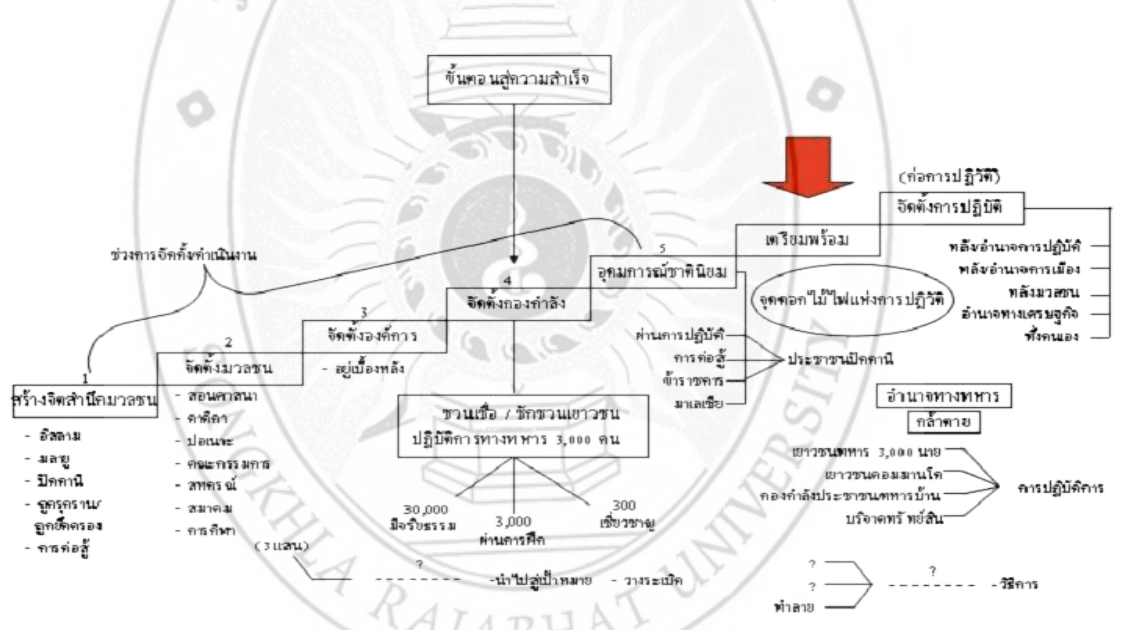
ขั้นตอนสู่ความสำเร็จ

(ก่อการปฏิวัติ)

จัดตั้งการปฏิบัติ

เตรียมพร้อม

5

อุดมการณ์ชาตินิยม

ช่วงการจัดตั้งดำเนินงาน

4

จัดตั้งกองกำลัง

จุดดอกไม้ไฟแห่งการปฏิวัติ

พลังอำนาจการปฏิบัติ
พลังอำนาจการเมือง
พลังมวลชน
อำนาจทางเศรษฐกิจ
พึ่งตนเอง

3

จัดตั้งองค์การ

- อยู่เบื้องหลัง

2

จัดตั้งมวลชน

1

สร้างจิตสำนึกมวลชน

- อิสลาม
- มลายู
- ปัตตานี
- ลูกรุกราน/ ถูกยึดครอง
- การต่อสู้

- สอนศาสนา
- ศตีกา
- ปอเนาะ
- คณะกรรมการ
- สหกรณ์
- สมาคม
- การกีฬา

ผ่านการปฏิบัติ
การต่อสู้
ข้าราชการ
มาเลเซีย

ประชาชนปัตตานี

ชวนเชื่อ / ชักชวนเยาวชน
ปฏิบัติการทางทหาร 3,000 คน

อำนาจทางทหาร

กล้าตาย

เยาวชนทหาร 3,000 นาย
เยาวชนคอมมานโด
กองกำลังประชาชนทหารบ้าน
บริจาคทรัพย์สิน

การปฏิบัติการ

30,000
มีจริยธรรม

3,000
ผ่านการฝึก

300
เชี่ยวชาญ

(3 แสน)

?

-นำไปสู่เป้าหมาย - วางระเบิด

?
?
ทำลาย

?

- วิธีการ